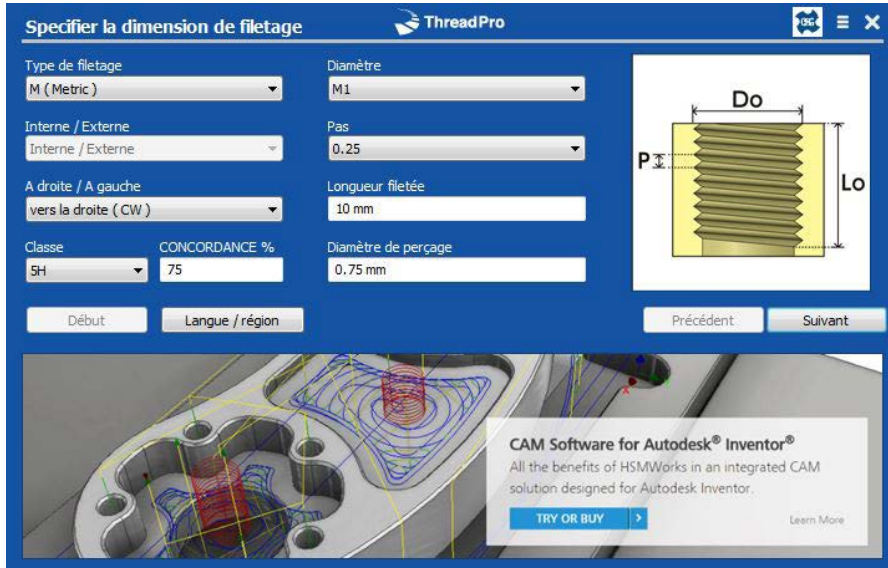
Specifier la dimension de filetage

ThreadPro

Type de filetage
M ( Metric )

Interne / Externe
Interne / Externe

A droite / A gauche
vers la droite ( CW )

Classe
5H

CONCORDANCE %
75

Diamètre
M1

Pas
0.25

Longueur filetée
10 mm

Diamètre de perçage
0.75 mm

Do

P

Lo

Début

Langue / région

Précédent

Suivant

CAM Software for Autodesk® Inventor®
All the benefits of HSMWorks in an integrated CAM solution designed for Autodesk Inventor.

TRY OR BUY

Learn More